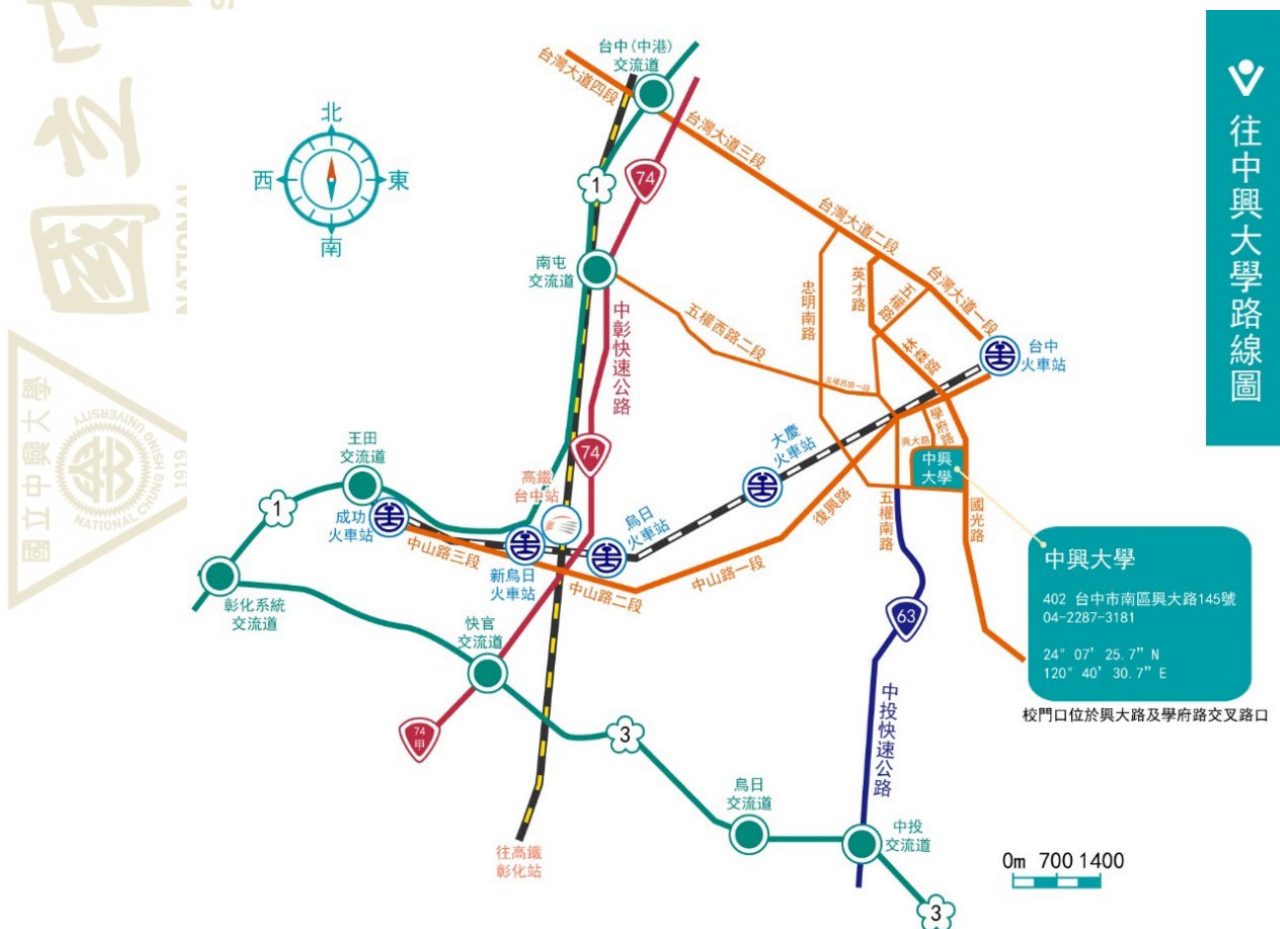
往中興大學路線圖

北
西
東
南

台中(中港)交流道
台灣大道四段
台灣大道三段
台灣大道二段
台灣大道一段
74
1
南屯交流道
中彰快速公路
五權西路二段
忠明南路
英才路
五權路
林森路
台中火車站
學府路
興大路
中興大學
國光路
大慶火車站
74
王田交流道
1
成功火車站
高鐵台中站
烏日火車站
新烏日火車站
中山路三段
中山路二段
中山路一段
復興路
五權南路
彰化系統交流道
快官交流道
63
中投快速公路
74甲
3
烏日交流道
中投交流道
3
往高鐵彰化站

中興大學
402 台中市南區興大路145號
04-2287-3181
24° 07' 25.7" N
120° 40' 30.7" E
校門口位於興大路及學府路交叉路口

0m 700 1400

國立中興大學
NATIONAL CHUNG HSING UNIVERSITY
1919